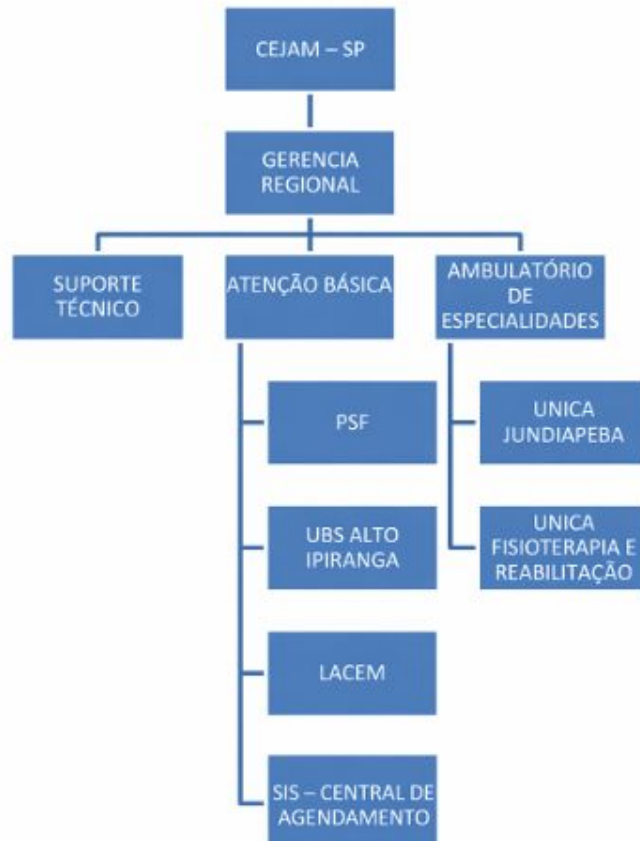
CEJAM – SP

GERENCIA REGIONAL

SUPORTE TÉCNICO

ATENÇÃO BÁSICA

PSF

UBS ALTO IPIRANGA

LACEM

SIS – CENTRAL DE AGENDAMENTO

AMBULATÓRIO DE ESPECIALIDADES

UNICA JUNDIAPEBA

UNICA FISIOTERAPIA E REABILITAÇÃO